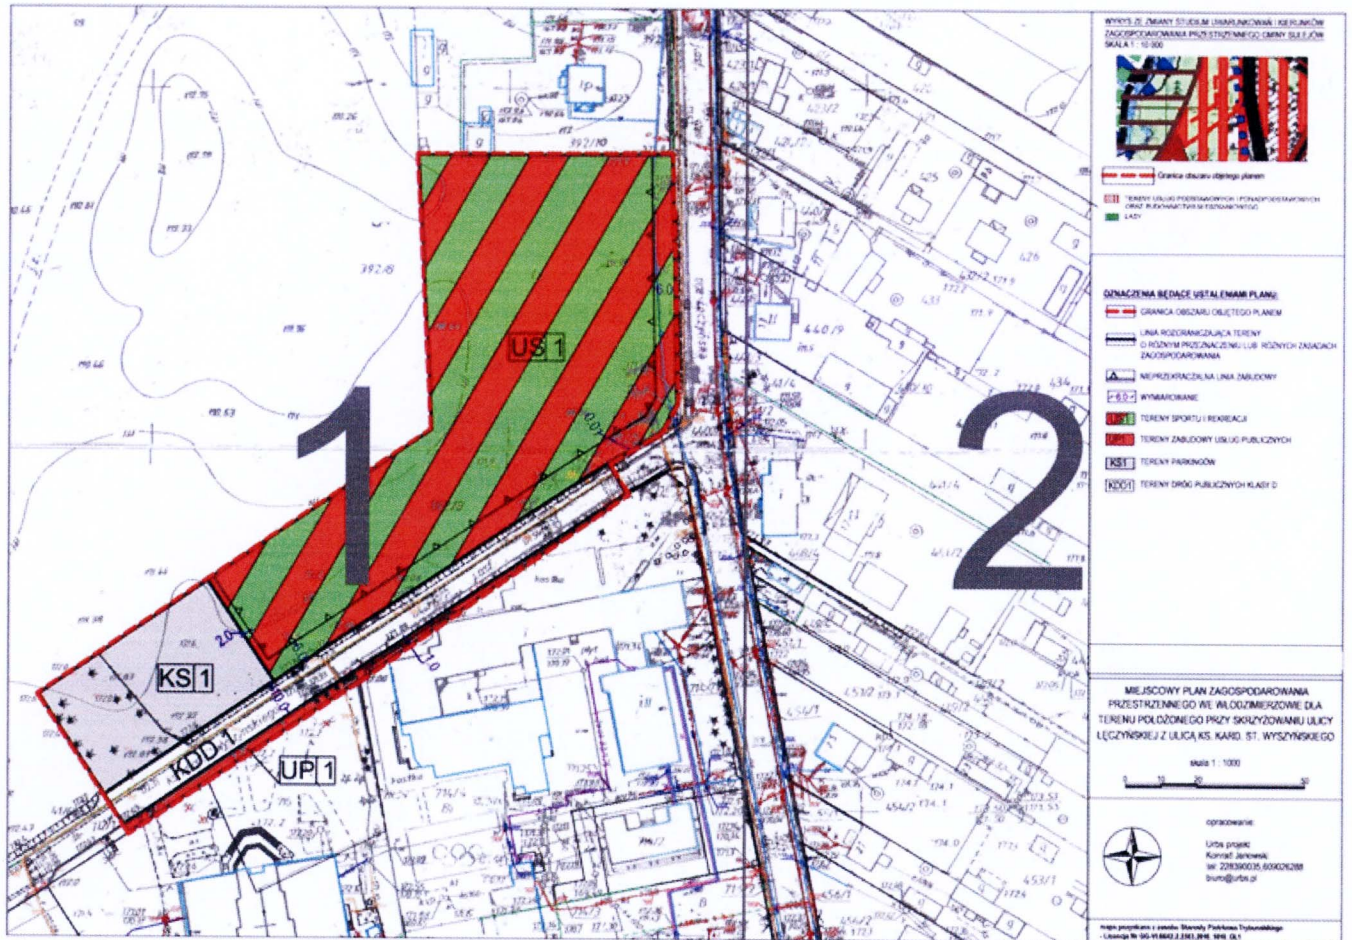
1

2

US 1

KS 1

KDD 1

UP 1

392/10

392/8

440/9

434

426

453/1

454/1

WYRYS ZE ZMIANY STUDIUM UWARUNKOWAŃ I KIERUNKÓW ZAGOSPODAROWANIA PRZESTRZENNEGO GMINY SULEJÓW
SKALA 1 : 10 000

Granica obszaru objętego planem

TERENY USŁUG PODSTAWOWYCH I PONADPODSTAWOWYCH ORAZ RZEMIOSŁA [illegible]

LASY

OZNACZENIA BĘDĄCE USTALENIAMI PLANU:

GRANICA OBSZARU OBJĘTEGO PLANEM

LINIA ROZGRANICZAJĄCA TERENY O RÓŻNYM PRZEZNACZENIU LUB RÓŻNYCH ZASADACH ZAGOSPODAROWANIA

NIEPRZEKRACZALNA LINIA ZABUDOWY

6,0 WYMIAROWANIE

TERENY SPORTU I REKREACJI

TERENY ZABUDOWY USŁUG PUBLICZNYCH

KS1 TERENY PARKINGÓW

KDD1 TERENY DRÓG PUBLICZNYCH KLASY D

MIEJSCOWY PLAN ZAGOSPODAROWANIA PRZESTRZENNEGO WE WŁODZIMIERZOWIE DLA TERENU POŁOŻONEGO PRZY SKRZYŻOWANIU ULICY ŁĘCZYŃSKIEJ Z ULICĄ KS. KARD. ST. WYSZYŃSKIEGO

skala 1 : 1000

0 10 20 30

opracowanie:
Urbs projekt
Konrad Jankowski
tel. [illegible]
biuro@urbs.pl

mapa pozyskana z zasobu Starosty Piotrkowa Trybunalskiego
Licencja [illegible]